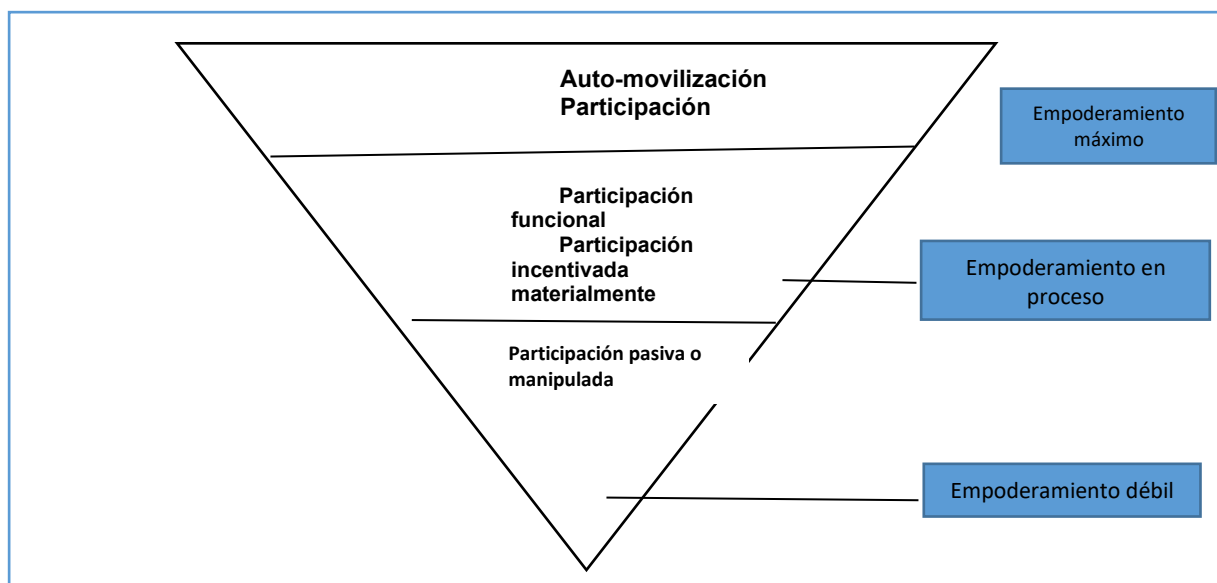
Auto-movilización
Participación

Empoderamiento máximo

Participación funcional
Participación incentivada materialmente

Empoderamiento en proceso

Participación pasiva o manipulada

Empoderamiento débil